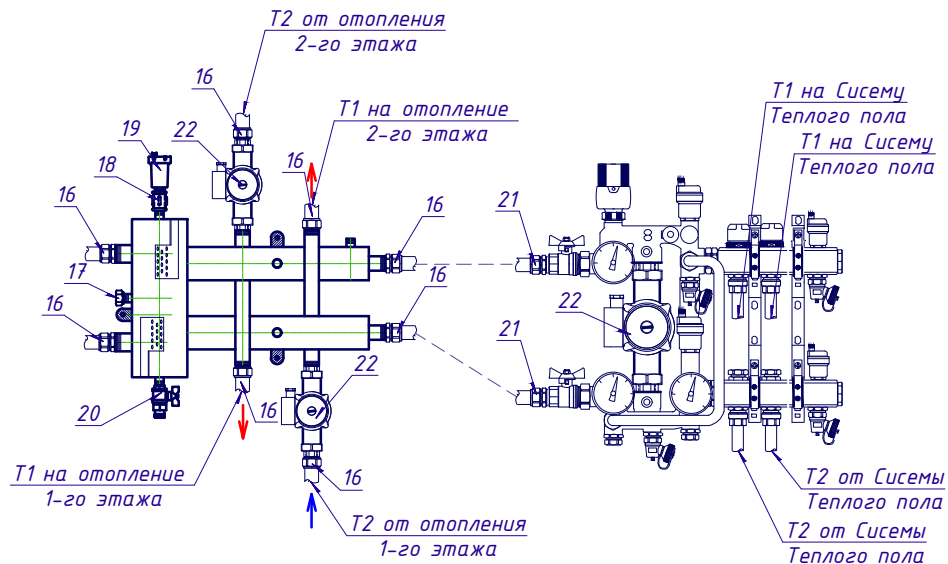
Т2 от отопления
2-го этажа

Т1 на отопление
2-го этажа

Т1 на Сисему
Теплого пола

Т1 на Сисему
Теплого пола

16
22
19
18
16
16
16
17
16
21
22
16
21
20
16
22
16

Т1 на отопление
1-го этажа

Т2 от отопления
1-го этажа

Т2 от Сисемы
Теплого пола

Т2 от Сисемы
Теплого пола